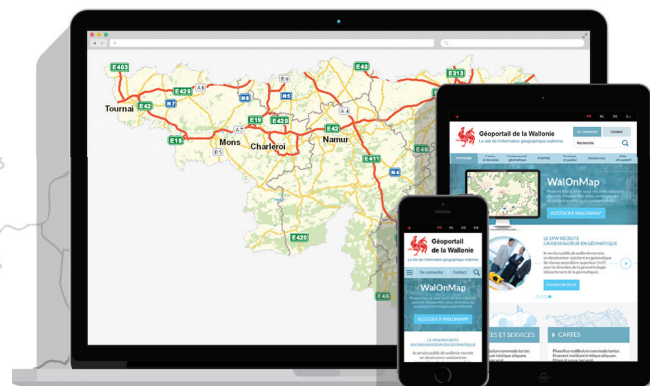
E403
E429
Tournai
E42
N7
N6
N5
E40
E313
E19
E420
Mons
Charleroi
Namur
E411
E42
E420
E46

Géoportail de la Wallonie
La site de l'information géographique wallonne
Se connecter
Contact
Recherche
WalOnMap
ACCÉDER À WALONMAP
LE SPW RECRUTE
UN DESSINATEUR EN GÉOMATIQUE
EN SAVOIR PLUS
ES ET SERVICES
CARTES

Géoportail de la Wallonie
La site de l'information géographique wallonne
Se connecter
Contact
WalOnMap
ACCÉDER À WALONMAP
LE SPW RECRUTE
UN DESSINATEUR EN GÉOMATIQUE